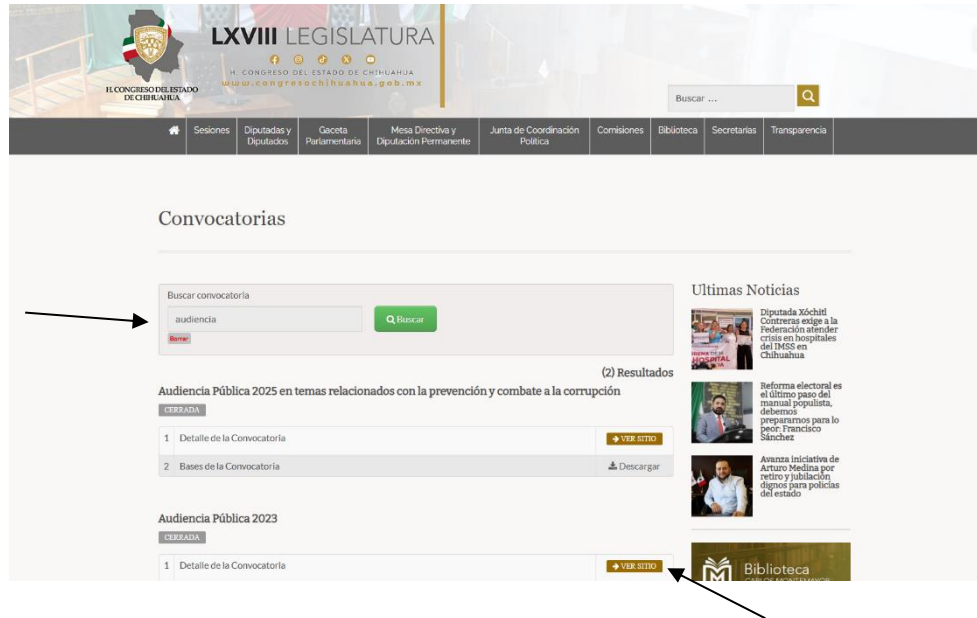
H. CONGRESO DEL ESTADO DE CHIHUAHUA

LXVIII LEGISLATURA

H. CONGRESO DEL ESTADO DE CHIHUAHUA
www.congresochihuahua.gob.mx

Buscar ...

Sesiones | Diputadas y Diputados | Gaceta Parlamentaria | Mesa Directiva y Diputación Permanente | Junta de Coordinación Política | Comisiones | Biblioteca | Secretarías | Transparencia

Convocatorias

Buscar convocatoria

audiencia

Buscar

Borrar

(2) Resultados

Audiencia Pública 2025 en temas relacionados con la prevención y combate a la corrupción

CERRADA

| 1 | Detalle de la Convocatoria | VER SITIO |
|---|---|---|
| 2 | Bases de la Convocatoria | Descargar |

Audiencia Pública 2023

CERRADA

| 1 | Detalle de la Convocatoria | VER SITIO |
|---|---|---|

Ultimas Noticias

Diputada Xóchitl Contreras exige a la Federación atender crisis en hospitales del IMSS en Chihuahua

Reforma electoral es el último paso del manual populista, debemos prepararnos para lo peor: Francisco Sánchez

Avanza iniciativa de Arturo Medina por retiro y jubilación dignos para policías del estado

Biblioteca
CARLOS MONTEMAYOR